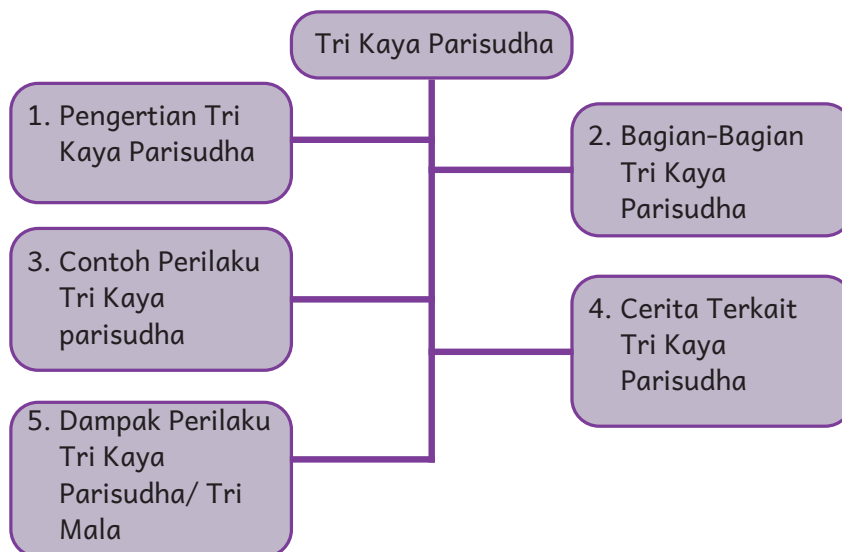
Tri Kaya Parisudha

1. Pengertian Tri Kaya Parisudha

2. Bagian-Bagian Tri Kaya Parisudha

3. Contoh Perilaku Tri Kaya parisudha

4. Cerita Terkait Tri Kaya Parisudha

5. Dampak Perilaku Tri Kaya Parisudha/ Tri Mala